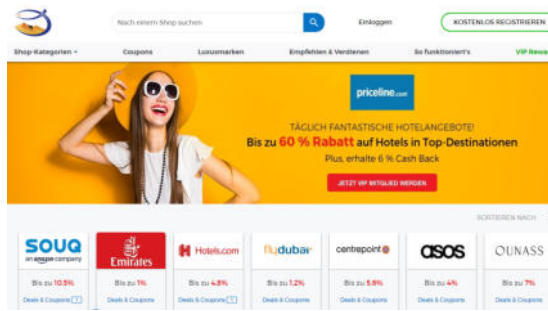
Nach einem Shop suchen

Einloggen

KOSTENLOS REGISTRIEREN

Shop-Kategorien

Coupons

Luxusmarken

Empfehlen & Verdienen

So funktioniert's

VIP Rewa

priceline.com

TÄGLICH FANTASTISCHE HOTELANGEBOTE!

Bis zu 60 % Rabatt auf Hotels in Top-Destinationen

Plus, erhalte 6 % Cash Back

JETZT VIP MITGLIED WERDEN

SORTIEREN NACH

SOUQ an amazon company

Bis zu 10.5%

Deals & Coupons

Emirates

Bis zu 1%

Deals & Coupons

Hotels.com

Bis zu 4.8%

Deals & Coupons

flydubai

Bis zu 1.2%

Deals & Coupons

centrepoint

Bis zu 5.6%

Deals & Coupons

asos

Bis zu 4%

Deals & Coupons

OUNASS

Bis zu 7%

Deals & Coupons